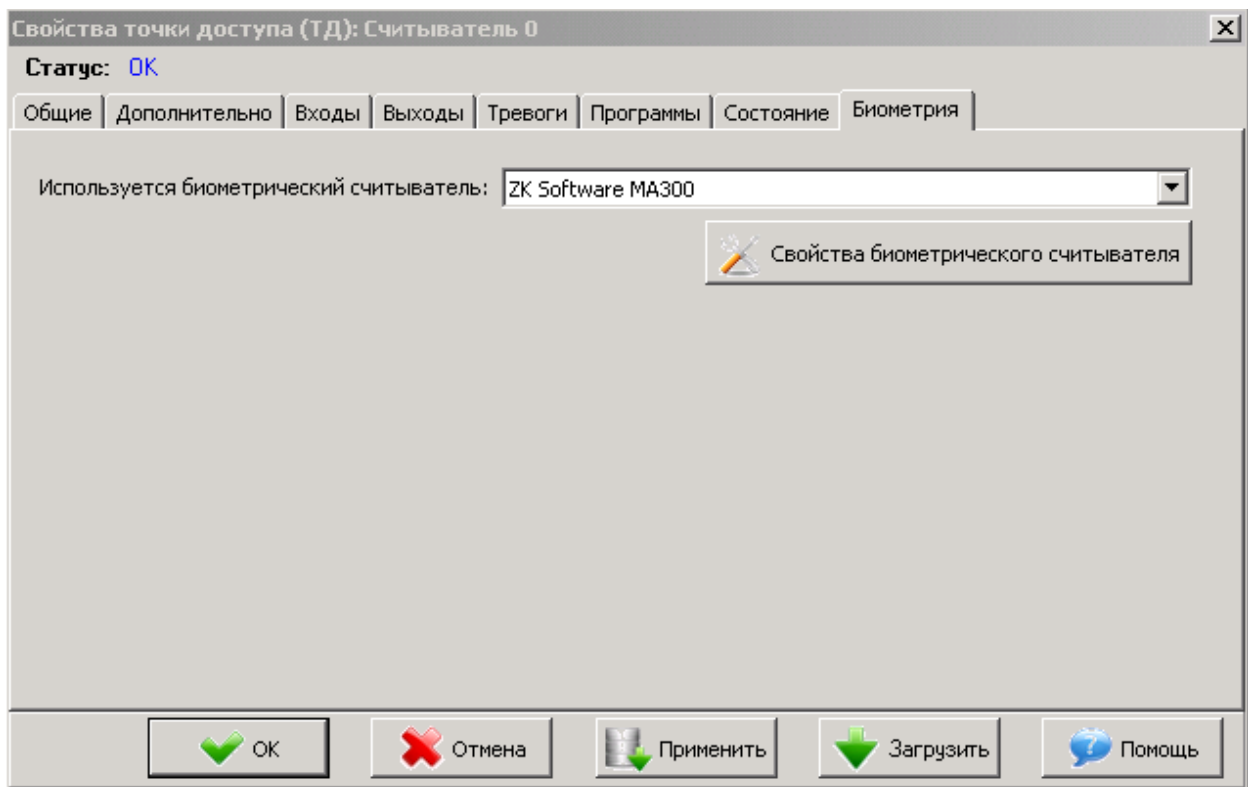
Свойства точки доступа (ТД): Считыватель 0

Статус: OK

Общие | Дополнительно | Входы | Выходы | Тревоги | Программы | Состояние | Биометрия

Используется биометрический считыватель: ZK Software MA300

Свойства биометрического считывателя

OK | Отмена | Применить | Загрузить | Помощь